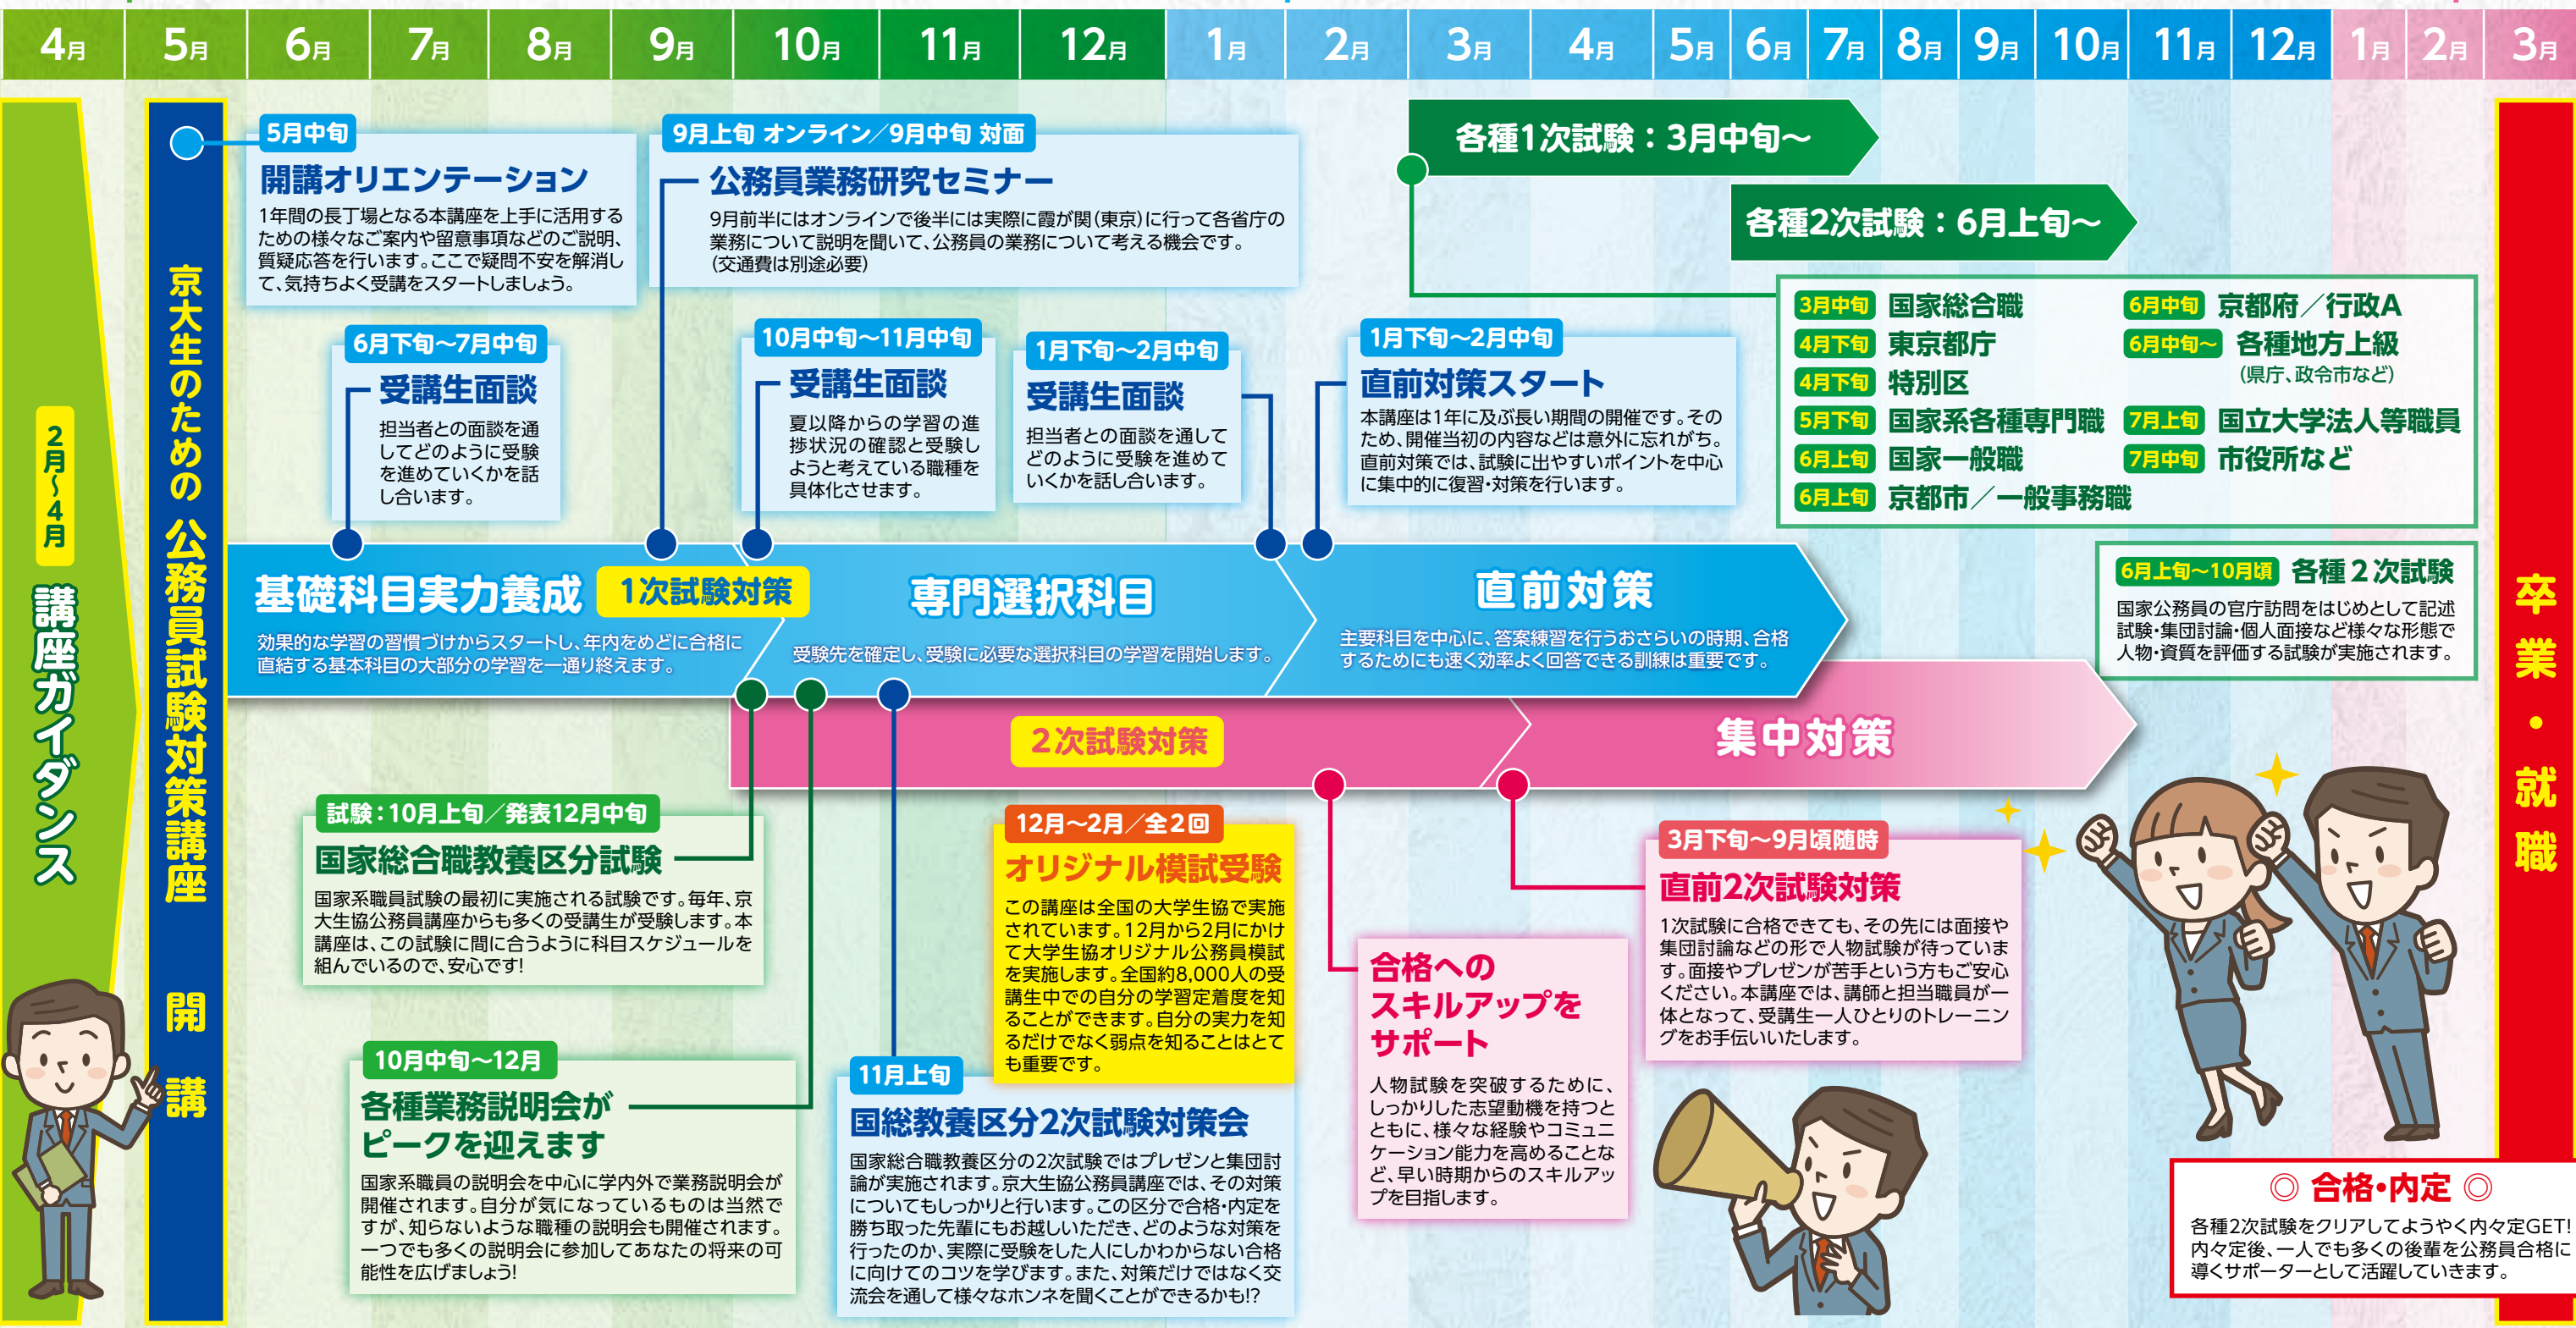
4月 5月 6月 7月 8月 9月 10月 11月 12月 1月 2月 3月 4月 5月 6月 7月 8月 9月 10月 11月 12月 1月 2月 3月

2月〜4月 講座ガイダンス

京大生のための公務員試験対策講座 開講

5月中旬
開講オリエンテーション
1年間の長丁場となる本講座を上手に活用するための様々なご案内や留意事項などのご説明、質疑応答を行います。ここで疑問不安を解消して、気持ちよく受講をスタートしましょう。

9月上旬 オンライン／9月中旬 対面
公務員業務研究セミナー
9月前半にはオンラインで後半には実際に霞が関(東京)に行って各省庁の業務について説明を聞いて、公務員の業務について考える機会です。(交通費は別途必要)

各種1次試験：3月中旬〜
各種2次試験：6月上旬〜

3月中旬 国家総合職
4月下旬 東京都庁
4月下旬 特別区
5月下旬 国家系各種専門職
6月上旬 国家一般職
6月上旬 京都市／一般事務職
6月中旬 京都府／行政A
6月中旬〜 各種地方上級 (県庁、政令市など)
7月上旬 国立大学法人等職員
7月中旬 市役所など

6月下旬〜7月中旬
受講生面談
担当者との面談を通してどのように受験を進めていくかを話し合います。

10月中旬〜11月中旬
受講生面談
夏以降からの学習の進捗状況の確認と受験しようと考えている職種を具体化させます。

1月下旬〜2月中旬
受講生面談
担当者との面談を通してどのように受験を進めていくかを話し合います。

1月下旬〜2月中旬
直前対策スタート
本講座は1年に及ぶ長い期間の開催です。そのため、開催当初の内容などは意外に忘れがち。直前対策では、試験に出やすいポイントを中心に集中的に復習・対策を行います。

基礎科目実力養成 1次試験対策
効果的な学習の習慣づけからスタートし、年内をめどに合格に直結する基本科目の大部分の学習を一通り終えます。

専門選択科目
受験先を確定し、受験に必要な選択科目の学習を開始します。

直前対策
主要科目を中心に、答案練習を行うおさらいの時期、合格するためにも速く効率よく回答できる訓練は重要です。

6月上旬〜10月頃 各種2次試験
国家公務員の官庁訪問をはじめとして記述試験・集団討論・個人面接など様々な形態で人物・資質を評価する試験が実施されます。

卒業・就職

2次試験対策
集中対策

試験：10月上旬／発表12月中旬
国家総合職教養区分試験
国家系職員試験の最初に実施される試験です。毎年、京大生協公務員講座からも多くの受講生が受験します。本講座は、この試験に間に合うように科目スケジュールを組んでいるので、安心です!

12月〜2月／全2回
オリジナル模試受験
この講座は全国の大学生協で実施されています。12月から2月にかけて大学生協オリジナル公務員模試を実施します。全国約8,000人の受講生中での自分の学習定着度を知ることができます。自分の実力を知るだけでなく弱点を知ることはとても重要です。

3月下旬〜9月頃随時
直前2次試験対策
1次試験に合格できても、その先には面接や集団討論などの形で人物試験が待っています。面接やプレゼンが苦手という方もご安心ください。本講座では、講師と担当職員が一体となって、受講生一人ひとりのトレーニングをお手伝いいたします。

合格への スキルアップを サポート
人物試験を突破するために、しっかりした志望動機を持つとともに、様々な経験やコミュニケーション能力を高めることなど、早い時期からのスキルアップを目指します。

10月中旬〜12月
各種業務説明会がピークを迎えます
国家系職員の説明会を中心に学内外で業務説明会が開催されます。自分が気になっているものは当然ですが、知らないような職種の説明会も開催されます。一つでも多くの説明会に参加してあなたの将来の可能性を広げましょう!

11月上旬
国総教養区分2次試験対策会
国家総合職教養区分の2次試験ではプレゼンと集団討論が実施されます。京大生協公務員講座では、その対策についてもしっかりと行います。この区分で合格・内定を勝ち取った先輩にもお越しいただき、どのような対策を行ったのか、実際に受験をした人にしかわからない合格に向けてのコツを学びます。また、対策だけではなく交流会を通して様々なホンネを聞くことができるかも!?

◎ 合格・内定 ◎
各種2次試験をクリアしてようやく内々定GET! 内々定後、一人でも多くの後輩を公務員合格に導くサポーターとして活躍していきます。